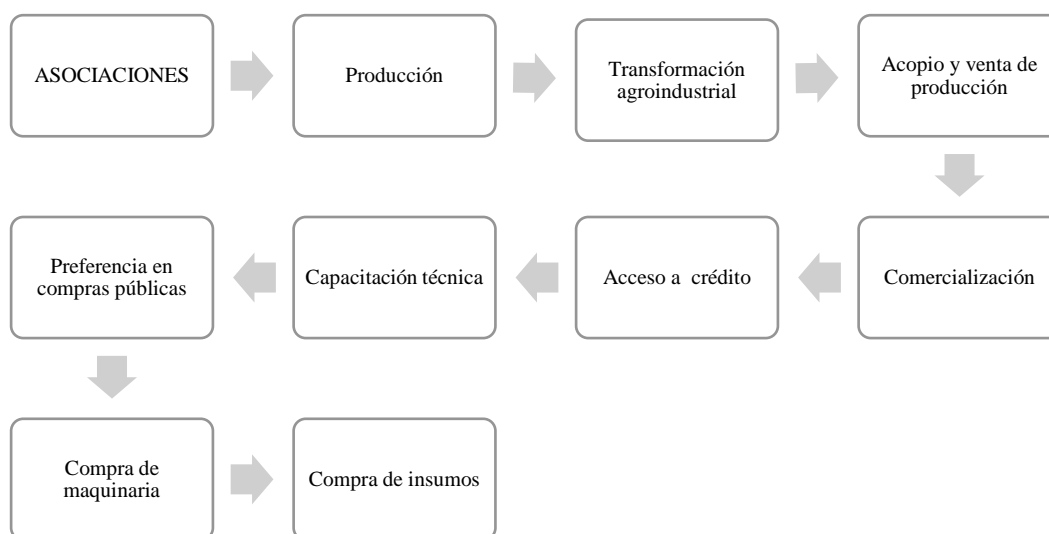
ASOCIACIONES

Producción

Transformación agroindustrial

Acopio y venta de producción

Comercialización

Acceso a crédito

Capacitación técnica

Preferencia en compras públicas

Compra de maquinaria

Compra de insumos